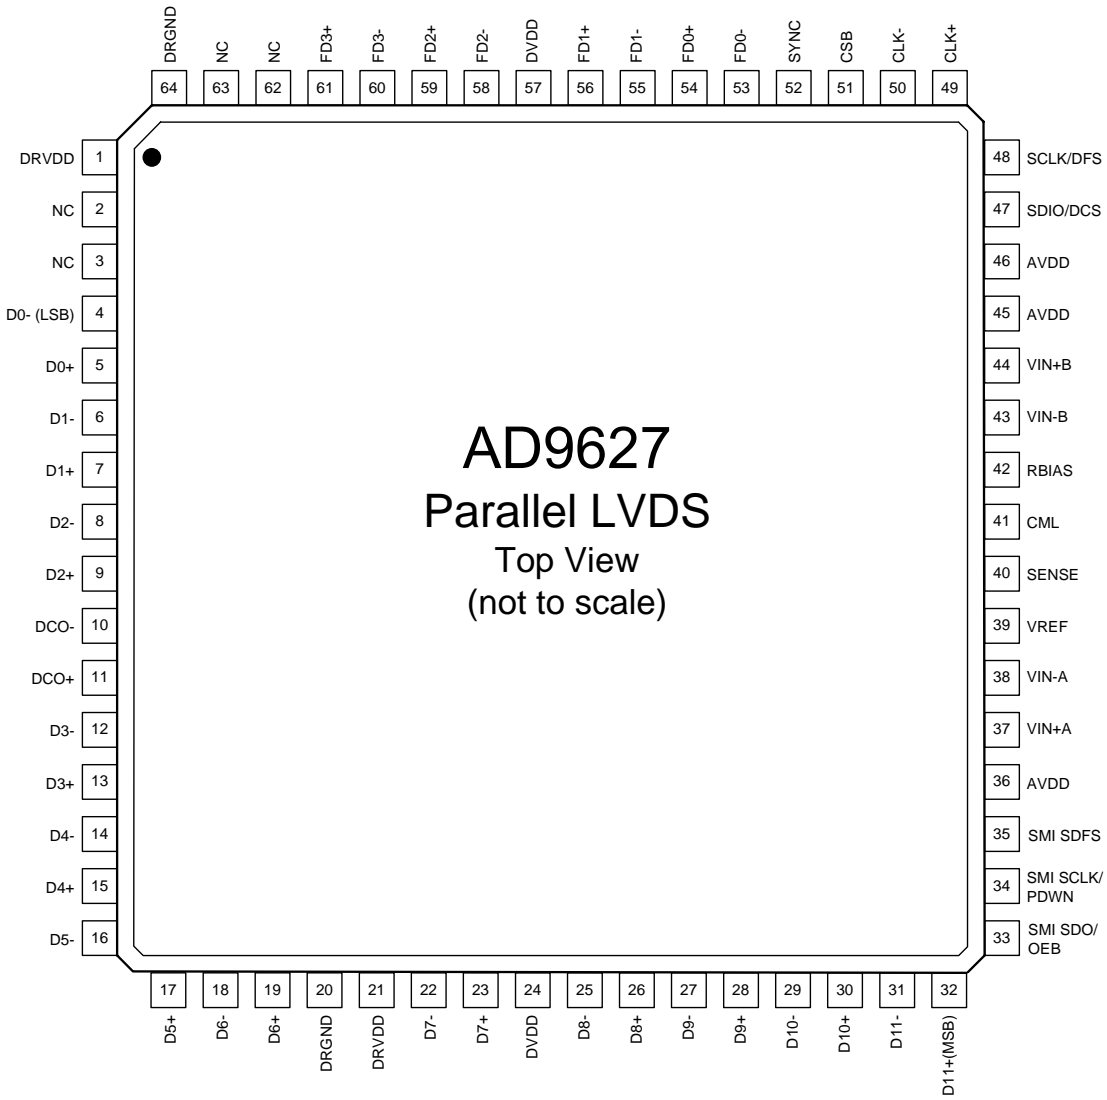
DRGND 64
NC 63
NC 62
FD3+ 61
FD3- 60
FD2+ 59
FD2- 58
DVDD 57
FD1+ 56
FD1- 55
FD0+ 54
FD0- 53
SYNC 52
CSB 51
CLK- 50
CLK+ 49

DRVDD 1
NC 2
NC 3
D0- (LSB) 4
D0+ 5
D1- 6
D1+ 7
D2- 8
D2+ 9
DCO- 10
DCO+ 11
D3- 12
D3+ 13
D4- 14
D4+ 15
D5- 16

AD9627
Parallel LVDS
Top View
(not to scale)

48 SCLK/DFS
47 SDIO/DCS
46 AVDD
45 AVDD
44 VIN+B
43 VIN-B
42 RBIAS
41 CML
40 SENSE
39 VREF
38 VIN-A
37 VIN+A
36 AVDD
35 SMI SDFS
34 SMI SCLK/ PDWN
33 SMI SDO/ OEB

17 D5+
18 D6-
19 D6+
20 DRGND
21 DRVDD
22 D7-
23 D7+
24 DVDD
25 D8-
26 D8+
27 D9-
28 D9+
29 D10-
30 D10+
31 D11-
32 D11+(MSB)